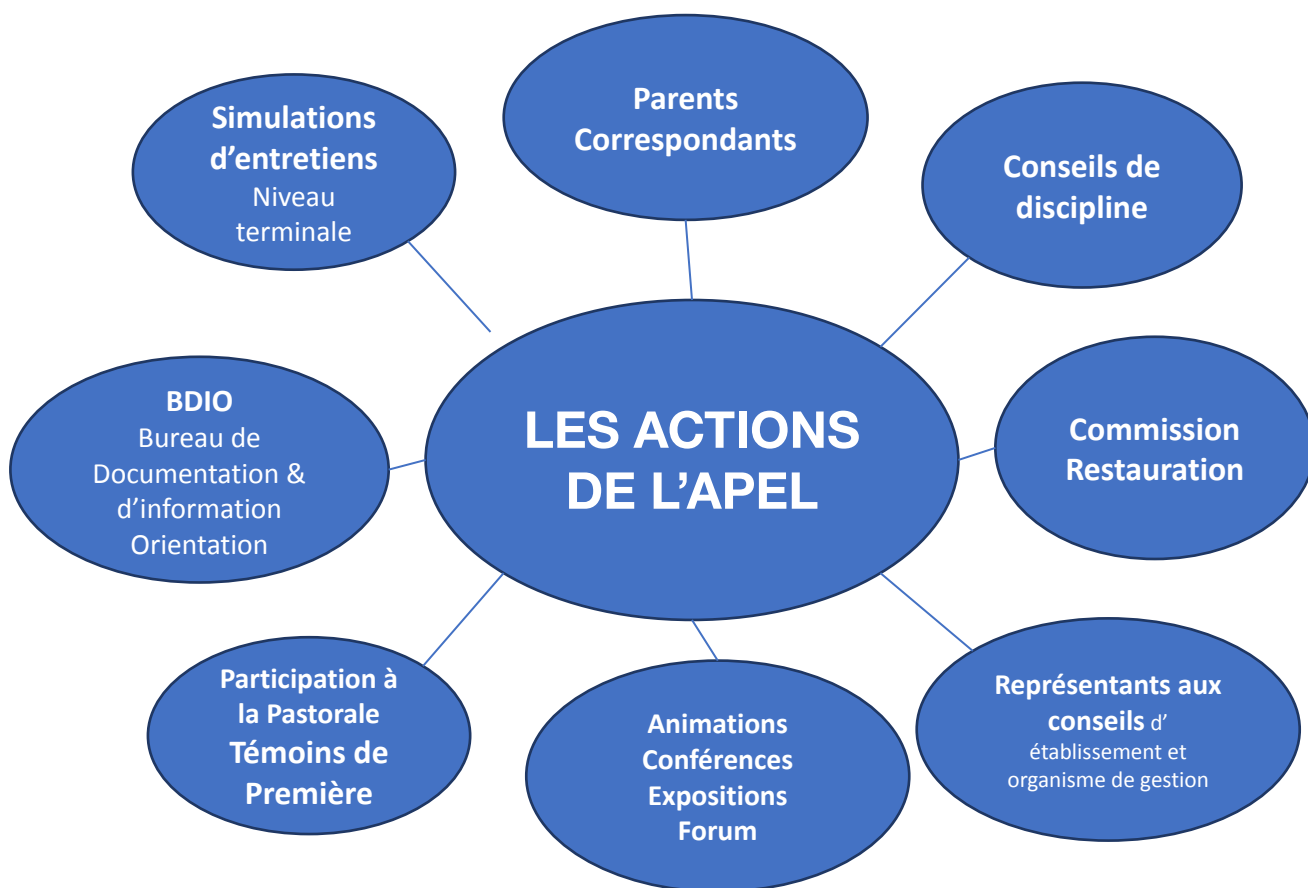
LES ACTIONS DE L'APEL

Parents Correspondants

Conseils de discipline

Commission Restauration

Représentants aux conseils d' établissement et organisme de gestion

Animations Conférences Expositions Forum

Participation à la Pastorale Témoins de Première

BDIO Bureau de Documentation & d'information Orientation

Simulations d'entretiens Niveau terminale